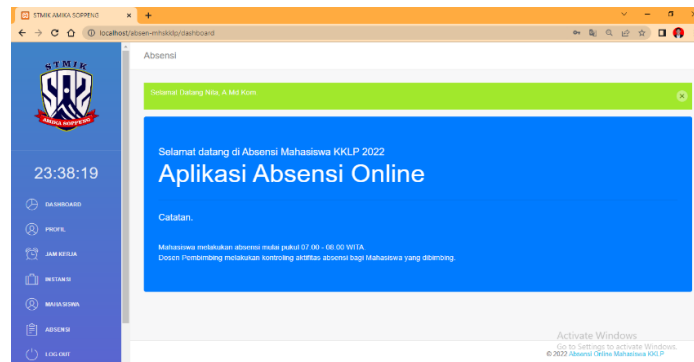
STMIK AMIKA SOPPENG
localhost/absen-mhskklp/dashboard

STMIK
AMIKA SOPPENG

23:38:19

DASHBOARD
PROFIL
JAM KERJA
INSTANSI
MAHASISWA
ABSENSI
LOG OUT

Absensi

Selamat Datang Nila, A.Md.Kom

Selamat datang di Absensi Mahasiswa KKLP 2022

Aplikasi Absensi Online

Catatan.

Mahasiswa melakukan absensi mulai pukul 07.00 - 08.00 WITA.
Dosen Pembimbing melakukan kontroling aktifitas absensi bagi Mahasiswa yang dibimbing.

Activate Windows
Go to Settings to activate Windows.
© 2022 Absensi Online Mahasiswa KKLP